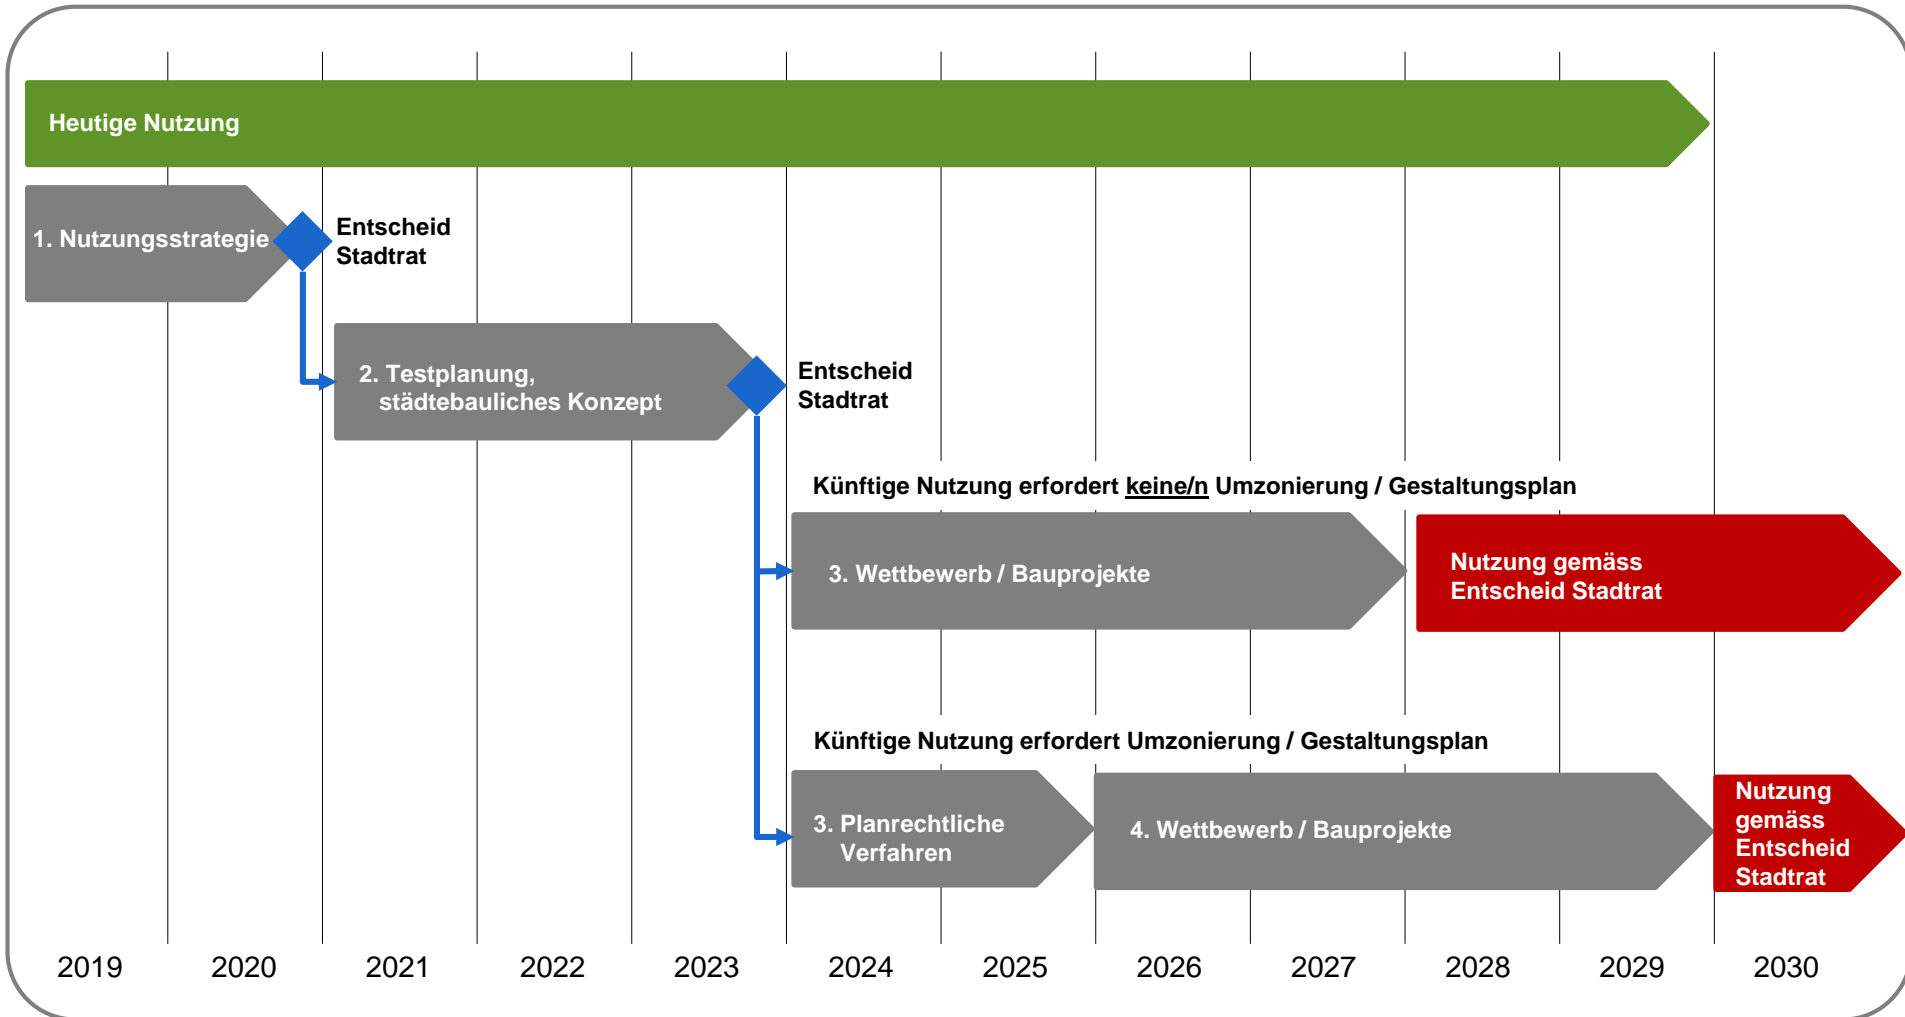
Heutige Nutzung

1. Nutzungsstrategie

Entscheid Stadtrat

2. Testplanung, städtebauliches Konzept

Entscheid Stadtrat

Künftige Nutzung erfordert keine/n Umzonierung / Gestaltungsplan

3. Wettbewerb / Bauprojekte

Nutzung gemäss Entscheid Stadtrat

Künftige Nutzung erfordert Umzonierung / Gestaltungsplan

3. Planrechtliche Verfahren

4. Wettbewerb / Bauprojekte

Nutzung gemäss Entscheid Stadtrat

2019 2020 2021 2022 2023 2024 2025 2026 2027 2028 2029 2030